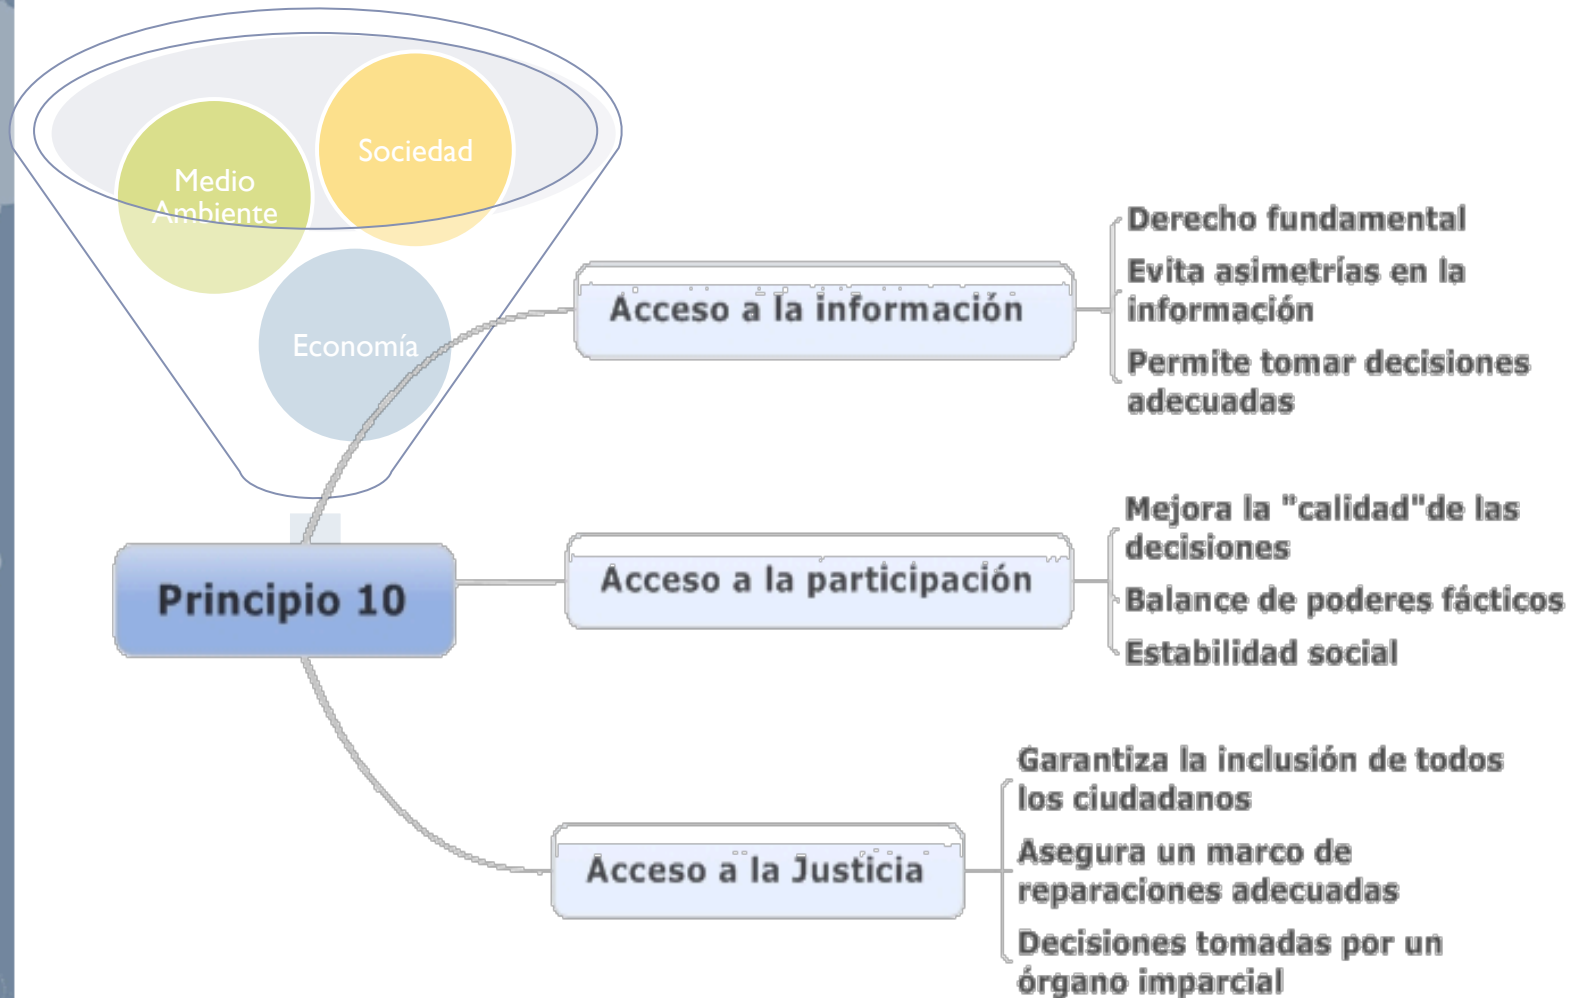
Medio Ambiente

Sociedad

Economía

Principio 10

Acceso a la información

Derecho fundamental

Evita asimetrías en la información

Permite tomar decisiones adecuadas

Acceso a la participación

Mejora la "calidad"de las decisiones

Balance de poderes fácticos

Estabilidad social

Acceso a la Justicia

Garantiza la inclusión de todos los ciudadanos

Asegura un marco de reparaciones adecuadas

Decisiones tomadas por un órgano imparcial